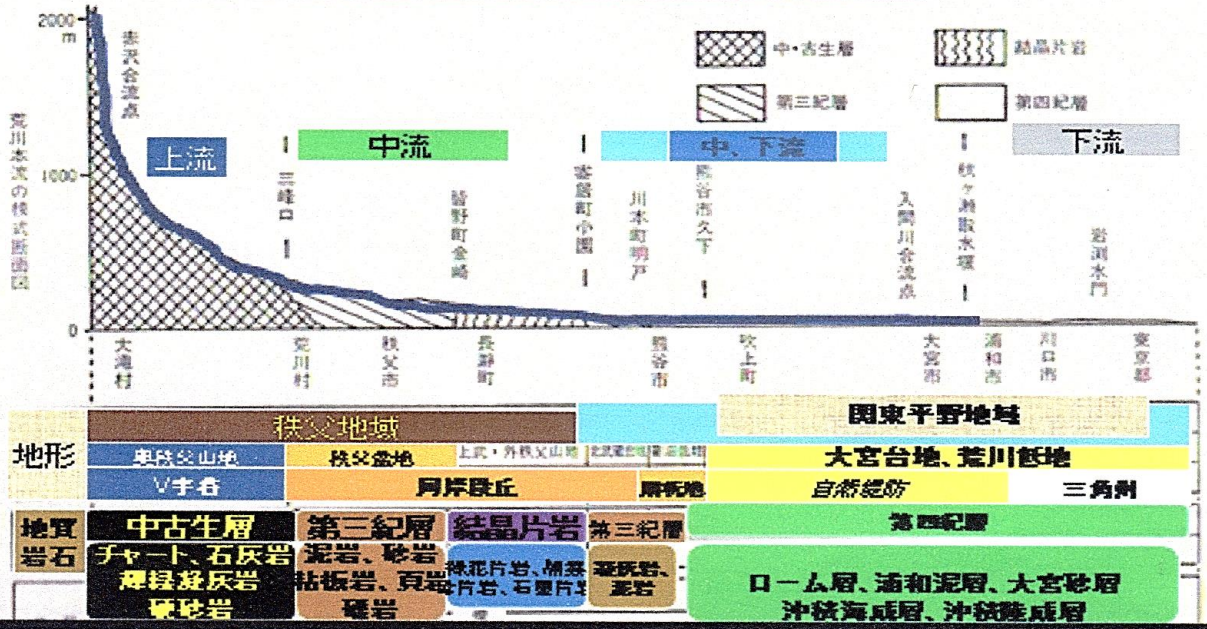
2000 m

1000

0

荒川本流の模式断面図

東沢合流点

中・古生層

結晶片岩

第三紀層

第四紀層

上流

中流

中、下流

下流

三峰口

皆野町金崎

寄居町小園

川本町明戸

熊谷市久下

入間川合流点

秋ヶ瀬取水堰

岩淵水門

大滝村

荒川村

秩父市

長瀞町

熊谷市

吹上町

大宮市

浦和市

川口市

東京都

地形

秩父地域

関東平野地域

奥秩父山地

秩父盆地

上武・外秩父山地

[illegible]

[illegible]

大宮台地、荒川低地

V字谷

河岸段丘

扇状地

自然堤防

三角州

地質岩石

中古生層

第三紀層

結晶片岩

第三紀層

第四紀層

チャート、石灰岩、輝緑凝灰岩、粘板岩

泥岩、砂岩、粘板岩、頁岩、礫岩

緑泥片岩、絹雲母片岩、石墨片岩

凝灰岩、泥岩

ローム層、浦和泥層、大宮砂層、沖積海成層、沖積陸成層